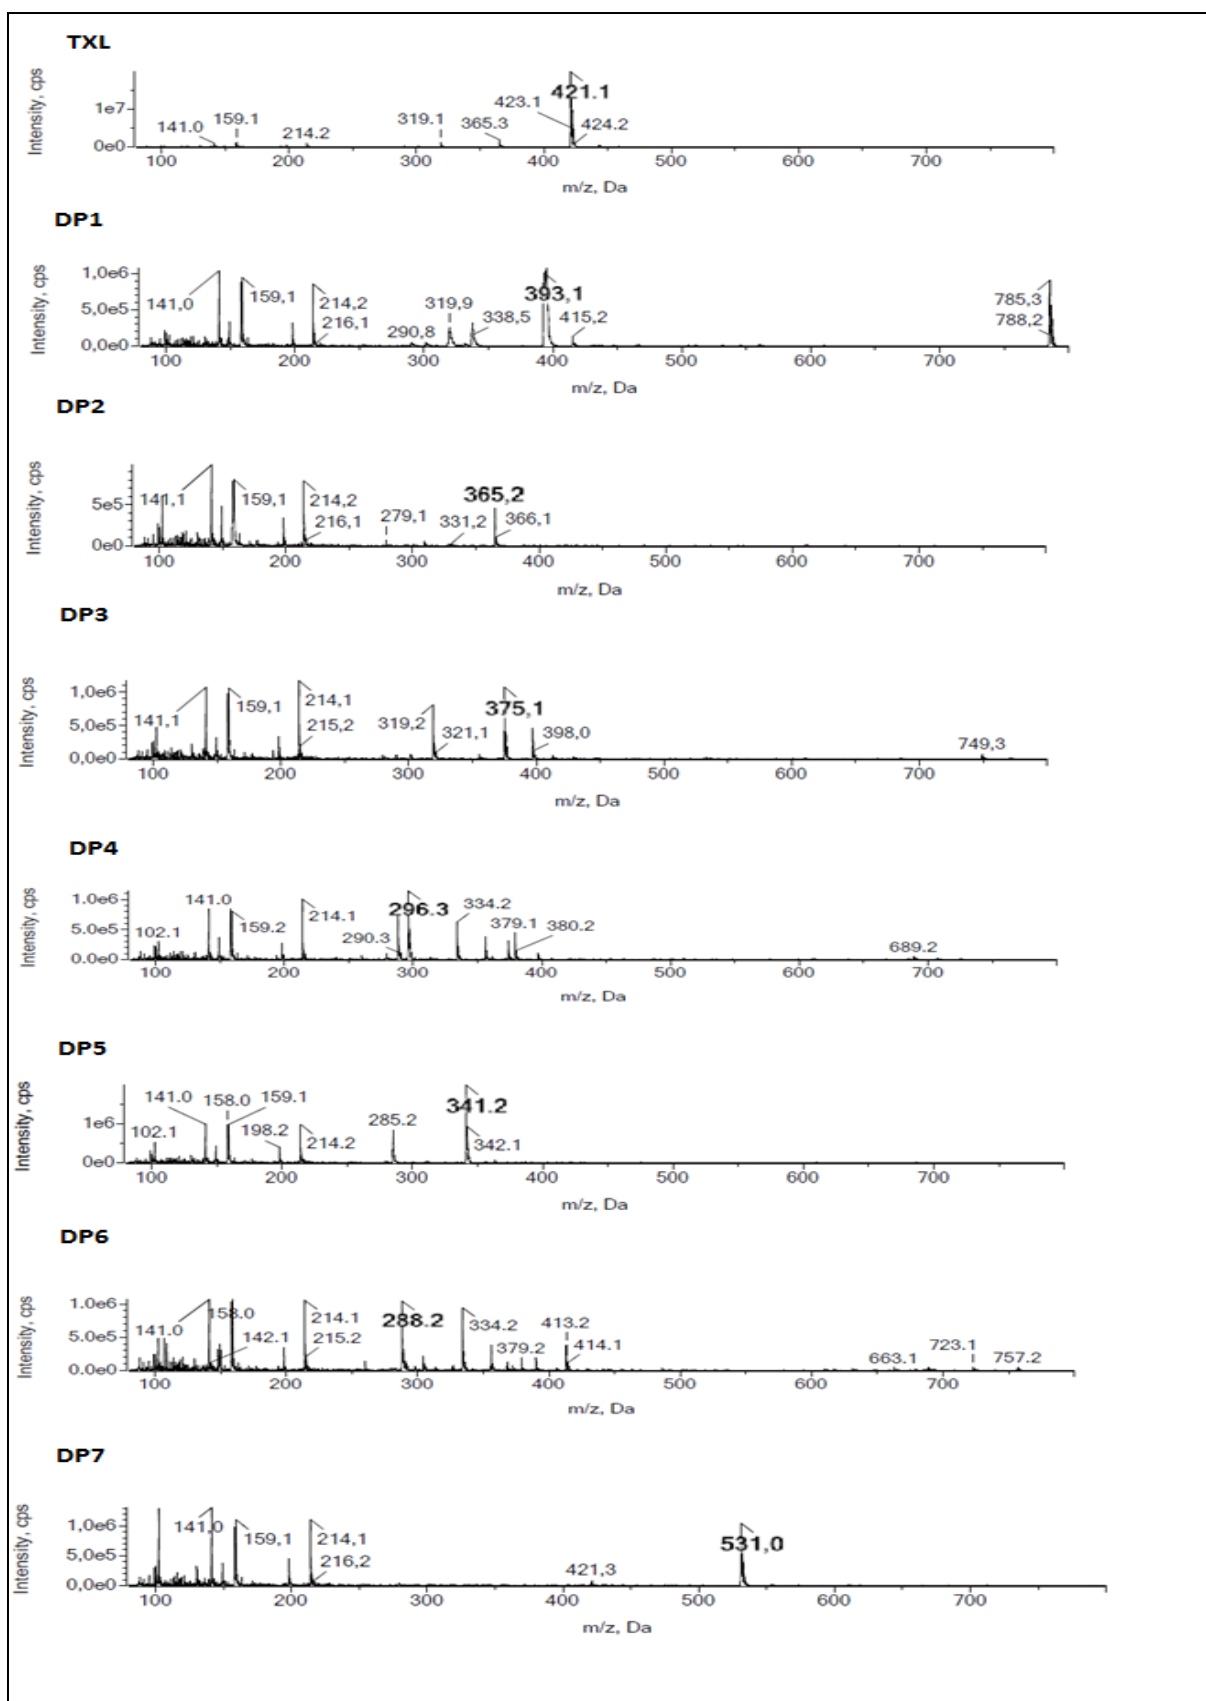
TXL

Intensity, cps

1e7
0e0
141.0 159.1 214.2 319.1 365.3 423.1 421.1 424.2
100 200 300 400 500 600 700
m/z, Da

DP1

Intensity, cps

1,0e6
5,0e5
0,0e0
141,0 159,1 214,2 216,1 290,8 319,9 338,5 393,1 415,2 785,3 788,2
100 200 300 400 500 600 700
m/z, Da

DP2

Intensity, cps

5e5
0e0
141,1 159,1 214,2 216,1 279,1 331,2 365,2 366,1
100 200 300 400 500 600 700
m/z, Da

DP3

Intensity, cps

1,0e6
5,0e5
0,0e0
141,1 159,1 214,1 215,2 319,2 321,1 375,1 398,0 749,3
100 200 300 400 500 600 700
m/z, Da

DP4

Intensity, cps

1.0e6
5.0e5
0.0e0
102.1 141.0 159.2 214.1 290.3 296.3 334.2 379.1 380.2 689.2
100 200 300 400 500 600 700
m/z, Da

DP5

Intensity, cps

1e6
0e0
102.1 141.0 158.0 159.1 198.2 214.2 285.2 341.2 342.1
100 200 300 400 500 600 700
m/z, Da

DP6

Intensity, cps

1.0e6
5.0e5
0.0e0
141.0 158.0 142.1 214.1 215.2 288.2 334.2 379.2 413.2 414.1 663.1 723.1 757.2
100 200 300 400 500 600 700
m/z, Da

DP7

Intensity, cps

1,0e6
5,0e5
0,0e0
141,0 159,1 214,1 216,2 421,3 531,0
100 200 300 400 500 600 700
m/z, Da